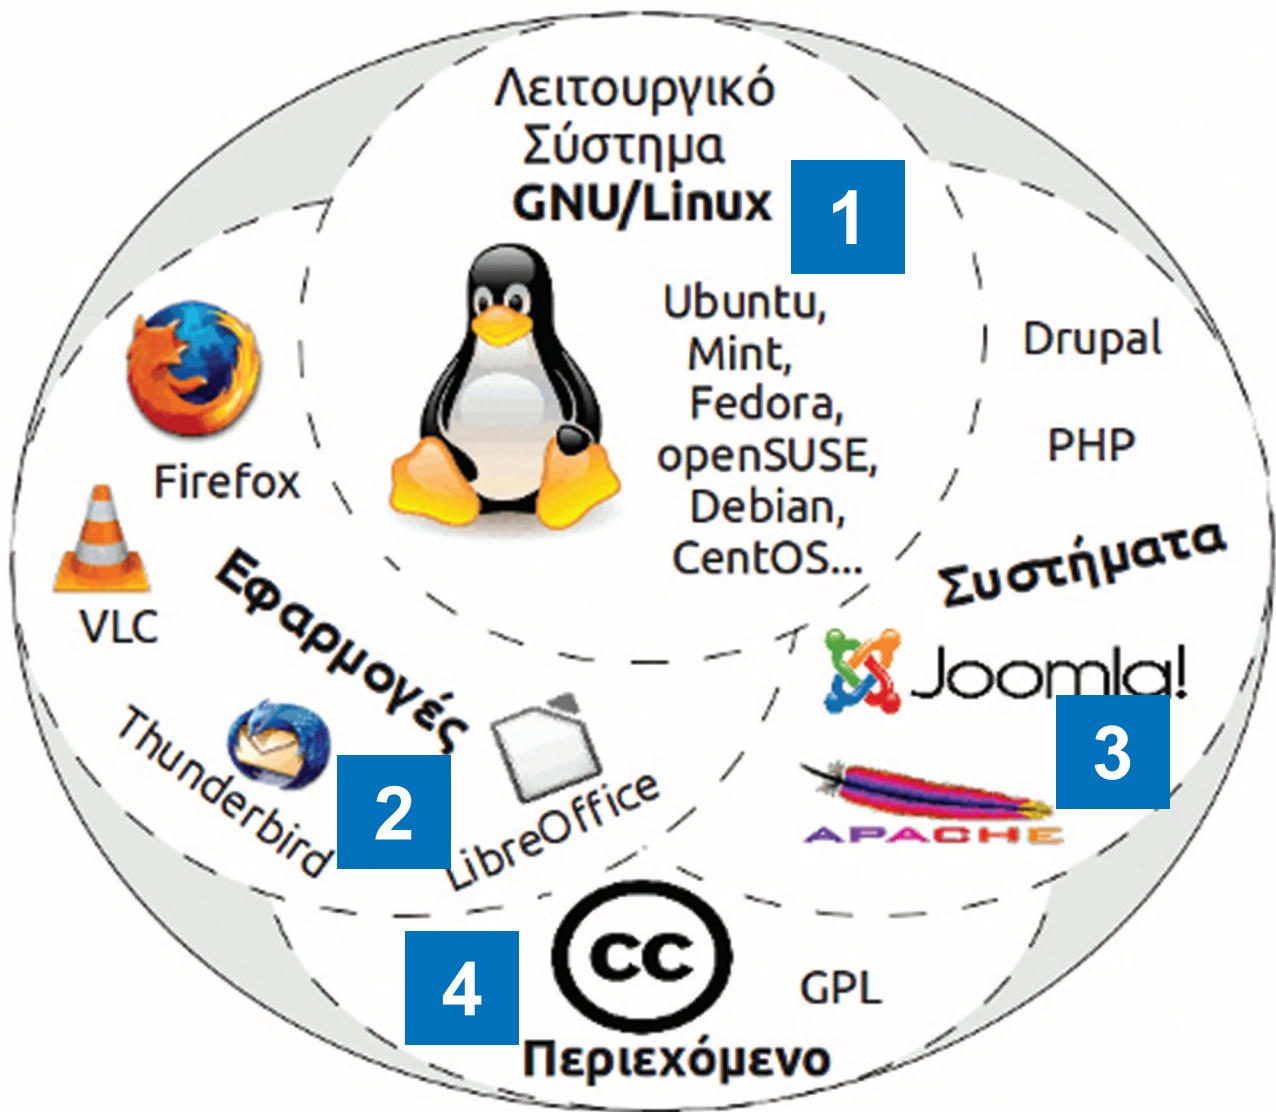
Λειτουργικό Σύστημα **GNU/Linux**

1

Ubuntu, Mint, Fedora, openSUSE, Debian, CentOS...

Firefox

VLC

**Εφαρμογές**

Thunderbird

2

LibreOffice

Drupal

PHP

**Συστήματα**

Joomla!

3

APACHE

4

cc

GPL

**Περιεχόμενο**